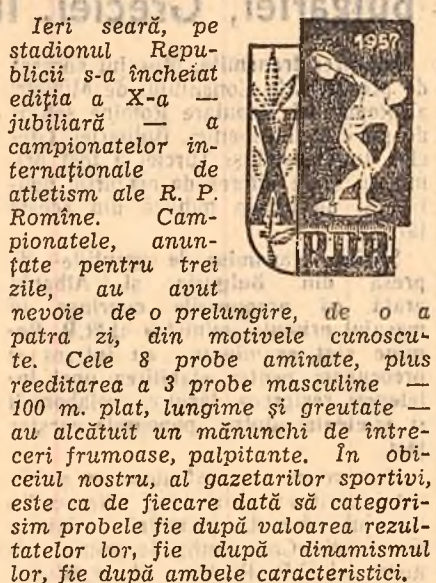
Ieri seară, pe stadionul Republicii s-a încheiat ediţia a X-a — jubiliară — a campionatelor internaţionale de atletism ale R. P. Romîne. Campionatele, anunţate pentru trei zile, au avut nevoie de o prelungire, de o a patra zi, din motivele cunoscute. Cele 8 probe amînate, plus reeditarea a 3 probe masculine — 100 m. plat, lungime şi greutate — au alcătuit un mănunchi de întreceri frumoase, palpitante. În obiceiul nostru, al gazetarilor sportivi, este ca de fiecare dată să categorisim probele fie după valoarea rezultatelor lor, fie după dinamismul lor, fie după ambele caracteristici.

1957
X
RPR